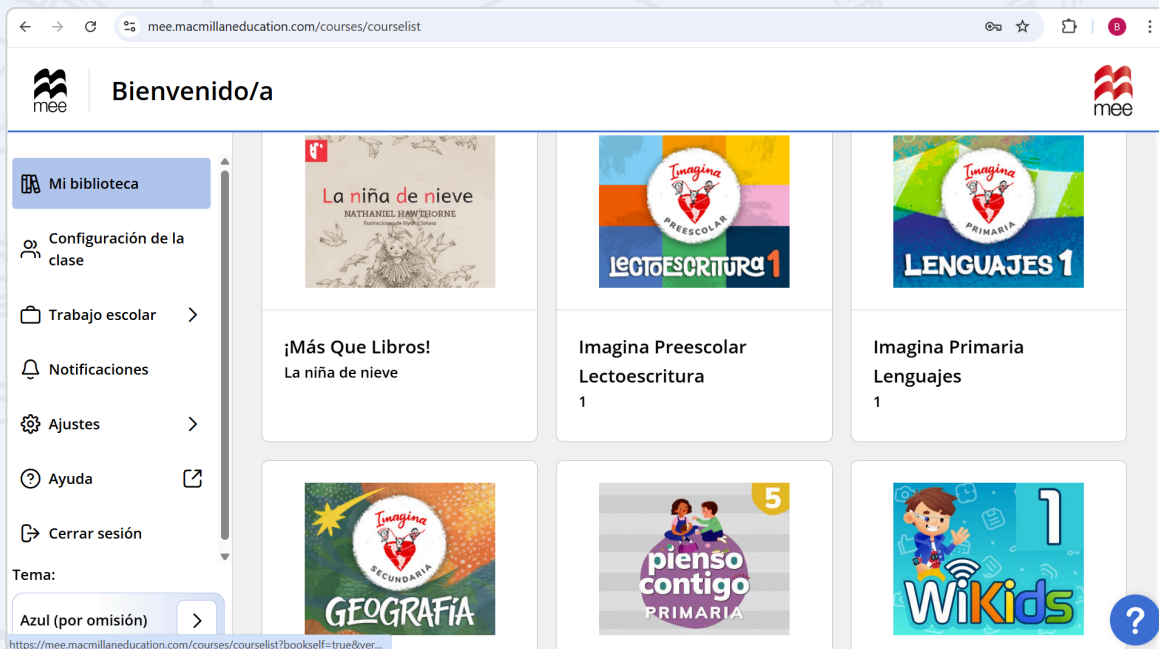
mee.macmillaneducation.com/courses/courselist

B

mee

Bienvenido/a

mee

Mi biblioteca

Configuración de la clase

Trabajo escolar

Notificaciones

Ajustes

Ayuda

Cerrar sesión

Tema:

Azul (por omisión)

https://mee.macmillaneducation.com/courses/courselist?bookself=true&ver...

La niña de nieve
NATHANIEL HAWTHORNE
Ilustraciones de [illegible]

¡Más Que Libros!
La niña de nieve

Imagina
PREESCOLAR
LECTOESCRITURA 1

Imagina Preescolar Lectoescritura
1

Imagina
PRIMARIA
LENGUAJES 1

Imagina Primaria Lenguajes
1

Imagina
SECUNDARIA
GEOGRAFÍA

5
pienso contigo
PRIMARIA

1
WiKids

?